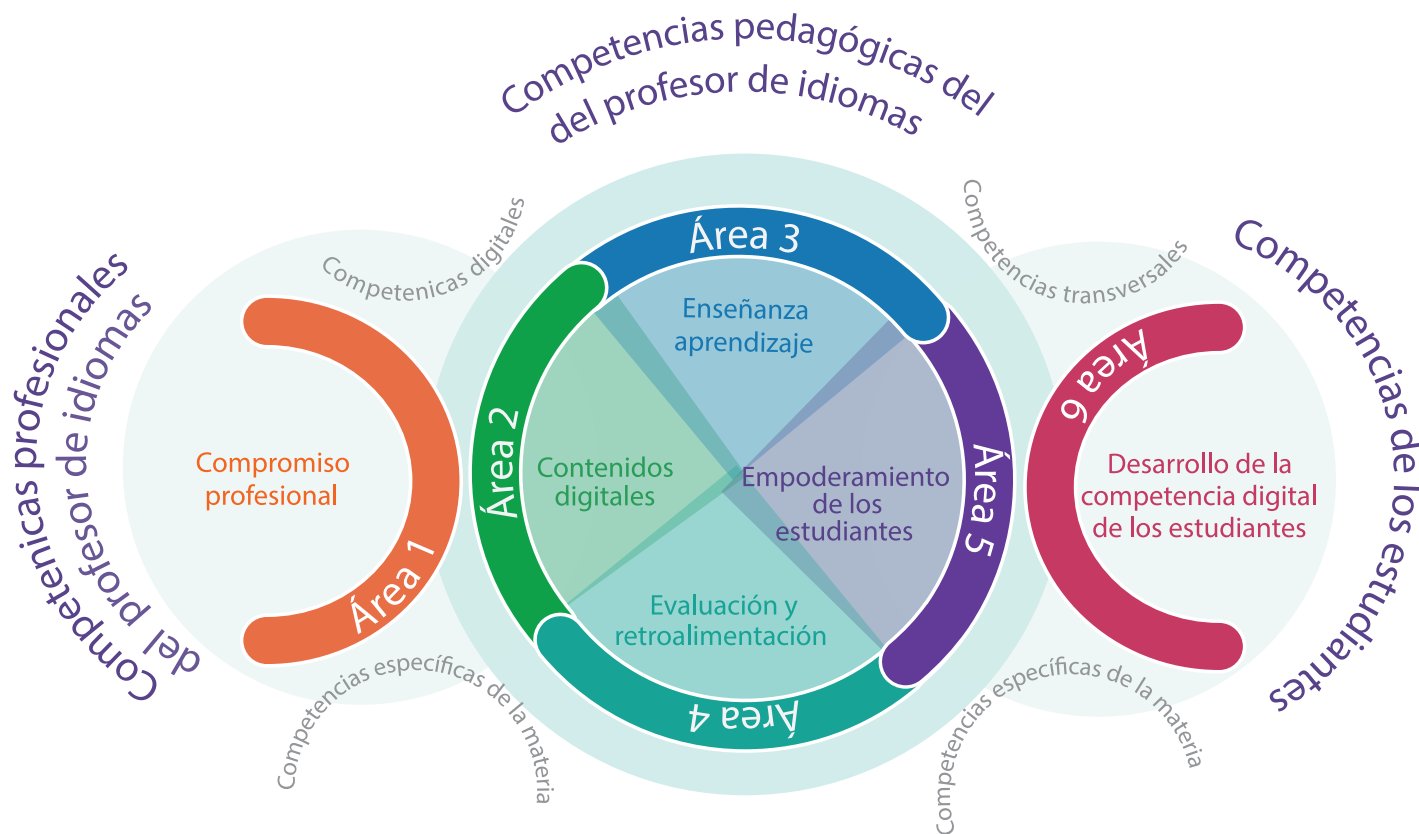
Competencias pedagógicas del
del profesor de idiomas

Competenicas profesionales
del profesor de idiomas

Competencias de los estudiantes

Competenicas digitales

Competencias transversales

Área 1
Compromiso profesional

Área 2
Contenidos digitales

Área 3
Enseñanza aprendizaje

Área 4
Evaluación y retroalimentación

Área 5
Empoderamiento de los estudiantes

Área 6
Desarrollo de la competencia digital de los estudiantes

Competencias específicas de la materia

Competencias específicas de la materia